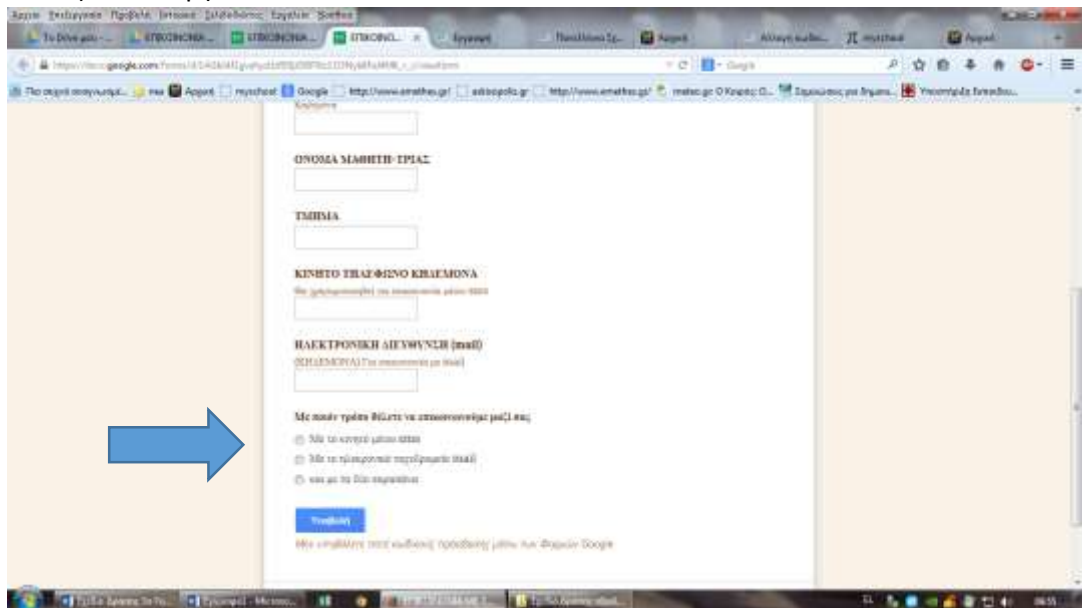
Αρχείο Επεξεργασία Προβολή Ιστορικό Σελιδοδείκτες Εργαλεία Βοήθεια

ΟΝΟΜΑ ΜΑΘΗΤΗ-ΤΡΙΑΣ

ΤΜΗΜΑ

ΚΙΝΗΤΟ ΤΗΛΕΦΩΝΟ ΚΗΔΕΜΟΝΑ

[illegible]

ΗΛΕΚΤΡΟΝΙΚΗ ΔΙΕΥΘΥΝΣΗ (mail)

(ΚΗΔΕΜΟΝΑ) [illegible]

Με ποιόν τρόπο θέλετε να επικοινωνούμε μαζί σας;

Με το κινητό μέσω sms

Με το ηλεκτρονικό ταχυδρομείο (mail)

και με τα δύο παραπάνω

Υποβολή

Μην υποβάλετε ποτέ κωδικούς πρόσβασης μέσω των Φορμών Google